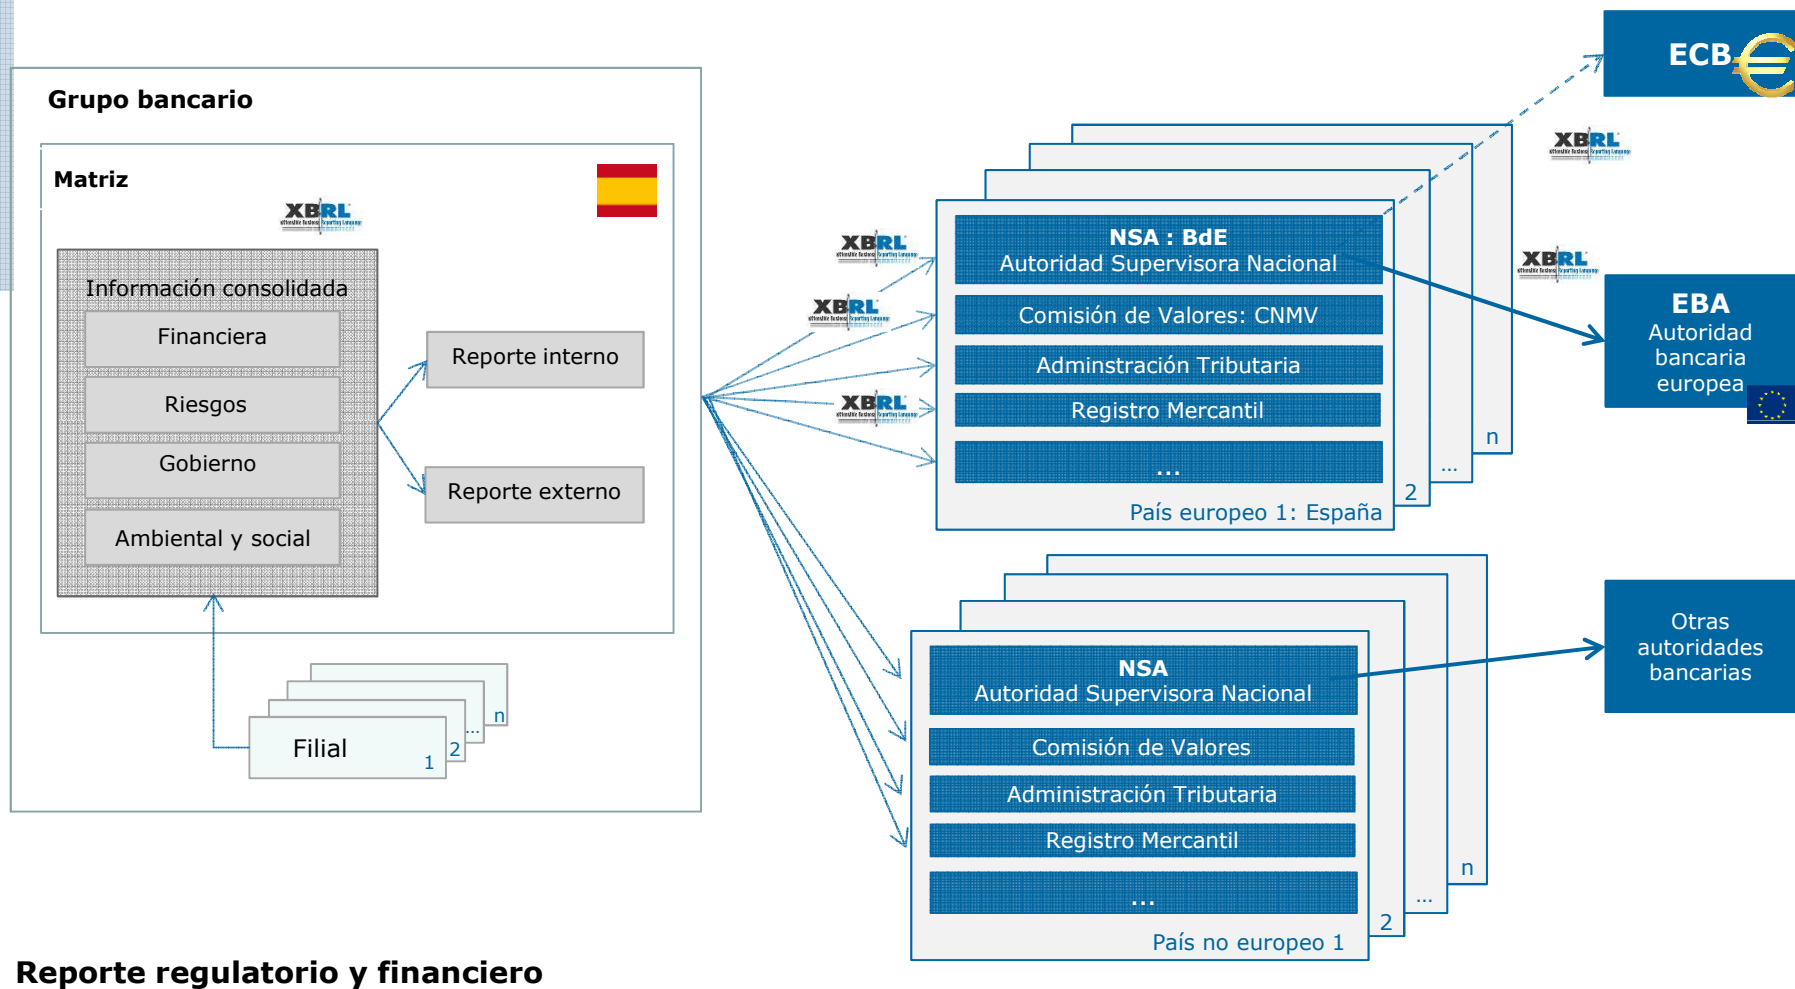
Grupo bancario

Matriz

XBRL

Información consolidada

Financiera

Riesgos

Gobierno

Ambiental y social

Reporte interno

Reporte externo

Filial 1 2 ... n

XBRL

XBRL

XBRL

NSA : BdE
Autoridad Supervisora Nacional

Comisión de Valores: CNMV

Adminstración Tributaria

Registro Mercantil

...

2 ... n

País europeo 1: España

ECB

XBRL

XBRL

EBA
Autoridad bancaria europea

NSA
Autoridad Supervisora Nacional

Comisión de Valores

Administración Tributaria

Registro Mercantil

...

2 ... n

País no europeo 1

Otras autoridades bancarias

Reporte regulatorio y financiero